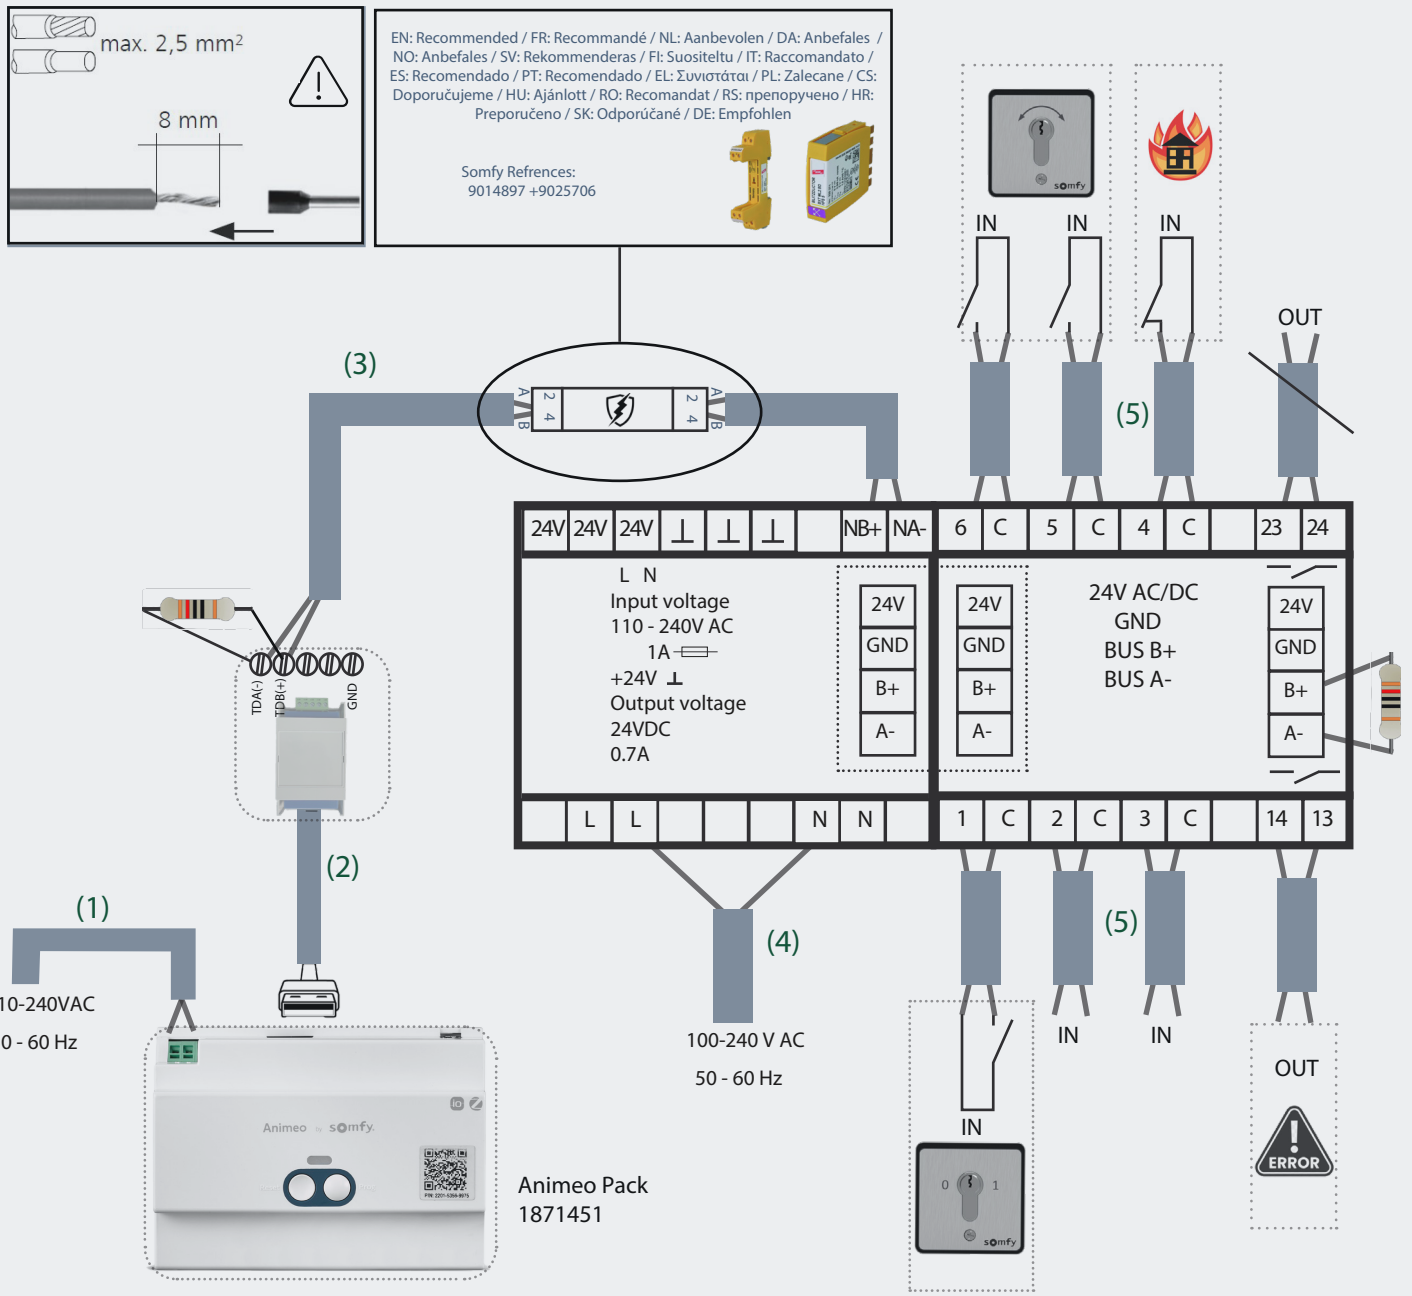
max. 2,5 mm²

8 mm

EN: Recommended / FR: Recommandé / NL: Aanbevolen / DA: Anbefales / NO: Anbefales / SV: Rekommenderas / FI: Suositeltu / IT: Raccomandato / ES: Recomendado / PT: Recomendado / EL: Συνιστάται / PL: Zalecane / CS: Doporučujeme / HU: Ajánlott / RO: Recomandat / RS: препоручено / HR: Preporučeno / SK: Odporúčané / DE: Empfohlen

Somfy Refrences:
9014897 +9025706

IN IN IN

OUT

(3)

A B 2 4 2 4 A B

(5)

24V 24V 24V ⊥ ⊥ ⊥ NB+ NA- 6 C 5 C 4 C 23 24

L N
Input voltage
110 - 240V AC
1A
+24V ⊥
Output voltage
24VDC
0.7A

24V GND B+ A-

24V GND B+ A-

24V AC/DC
GND
BUS B+
BUS A-

24V GND B+ A-

L L N N 1 C 2 C 3 C 14 13

TDA(-) TDB(+) GND

(2)

(1)

10-240VAC
0 - 60 Hz

(4)

100-240 V AC
50 - 60 Hz

(5)

IN IN IN

OUT

ERROR

0 1

somfy

Animeo somfy

Animeo Pack
1871451